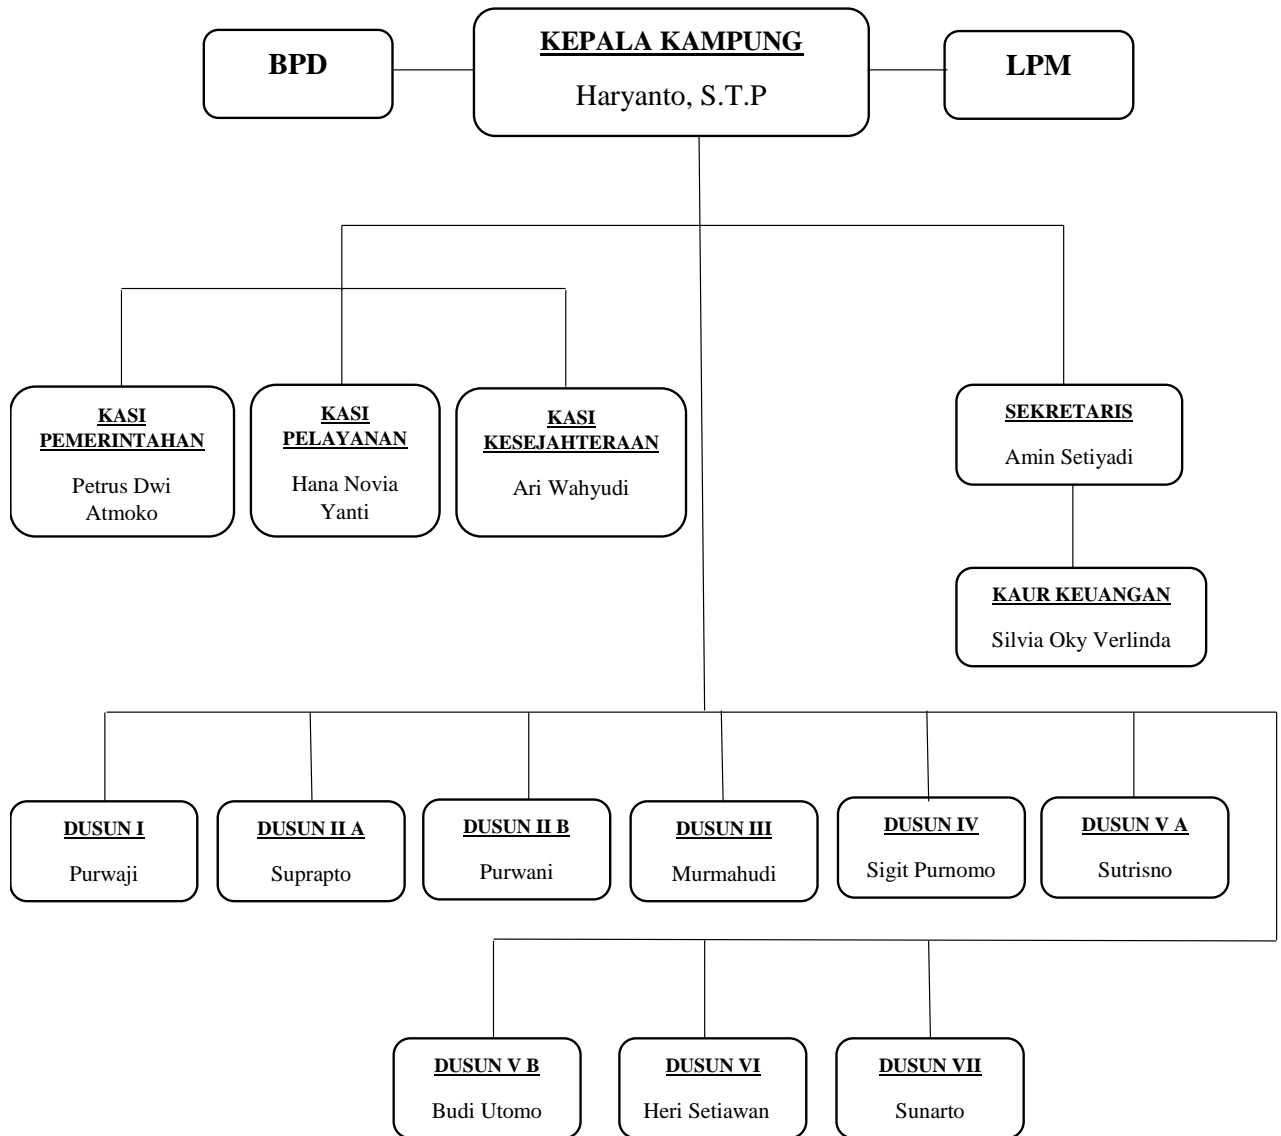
BPD

KEPALA KAMPUNG
Haryanto, S.T.P

LPM

KASI PEMERINTAHAN
Petrus Dwi Atmoko

KASI PELAYANAN
Hana Novia Yanti

KASI KESEJAHTERAAN
Ari Wahyudi

SEKRETARIS
Amin Setiyadi

KAUR KEUANGAN
Silvia Oky Verlinda

DUSUN I
Purwaji

DUSUN II A
Suprapto

DUSUN II B
Purwani

DUSUN III
Murmahudi

DUSUN IV
Sigit Purnomo

DUSUN V A
Sutrisno

DUSUN V B
Budi Utomo

DUSUN VI
Heri Setiawan

DUSUN VII
Sunarto